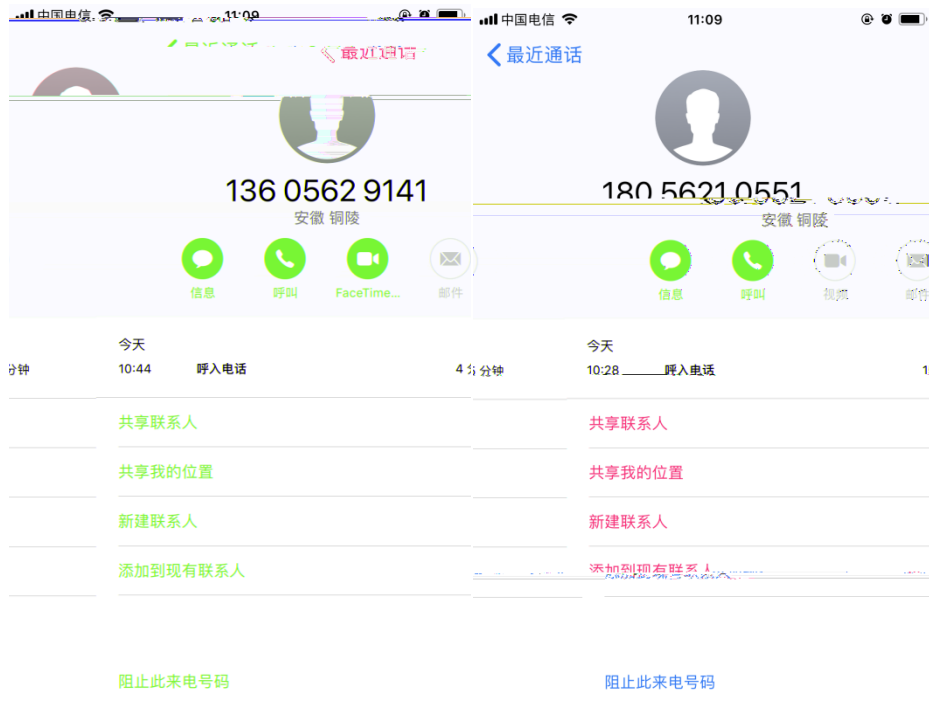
中国电信 11:09

最近通话

136 0562 9141
安徽 铜陵

信息
呼叫
FaceTime...
邮件

分钟

今天
10:44 呼入电话 4 分

共享联系人
共享我的位置
新建联系人
添加到现有联系人

阻止此来电号码

中国电信 11:09

最近通话

180 5621 0551
安徽 铜陵

信息
呼叫
视频
邮件

分钟

今天
10:28 呼入电话 1

共享联系人
共享我的位置
新建联系人
添加到现有联系人

阻止此来电号码